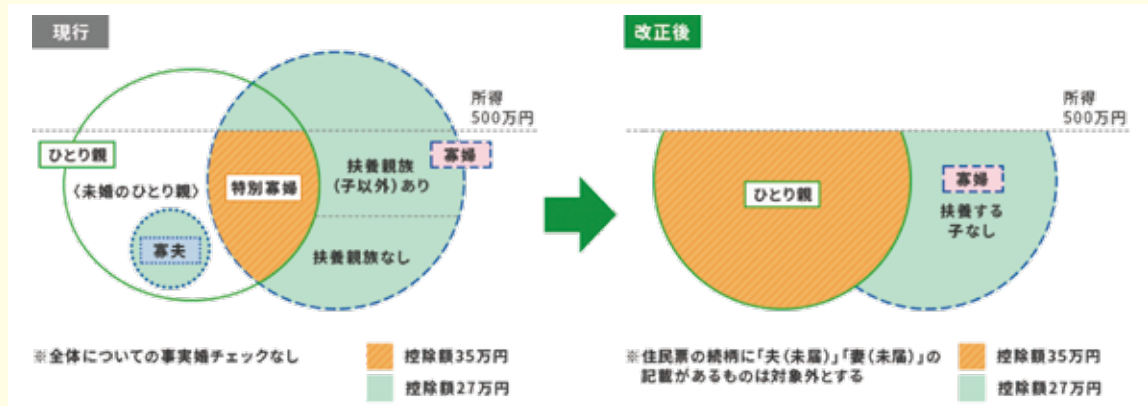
現行

所得
500万円

ひとり親

寡婦

（未婚のひとり親）

特別寡婦

扶養親族
（子以外）あり

寡夫

扶養親族なし

※全体についての事実婚チェックなし

控除額35万円

控除額27万円

改正後

所得
500万円

ひとり親

寡婦

扶養する
子なし

※住民票の続柄に「夫（未届）」「妻（未届）」の記載があるものは対象外とする

控除額35万円

控除額27万円